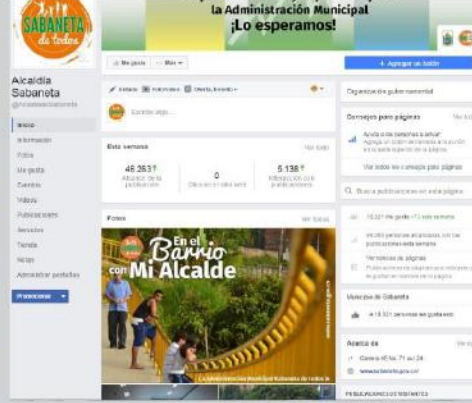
SABANETA de todos

la Administración Municipal
¡Lo esperamos!

Me gusta
Más
Agregar un botón

Alcaldía Sabaneta
@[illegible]

Inicio
Información
Fotos
Me gusta
Eventos
Videos
Publicaciones
Servicios
Tienda
Notas
Administrar pestañas

Promocionar

Estado
Foto/video
Oferta, Evento+

Escribe algo...

Esta semana
Ver todo

46.263
Alcance de la publicación

0
Clics en el sitio web

5.138
Interacción con publicaciones

Fotos
Ver todas

En el Barrio con Mi Alcalde

Organización gubernamental

Consejos para páginas
Ver todo

Ayuda a las personas a actuar
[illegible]

Ver todos los consejos para páginas

Busca publicaciones en esta página

15.321 Me gusta +13 esta semana

46.263 personas alcanzadas con las publicaciones esta semana

Ver notas de páginas

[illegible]

Municipio de Sabaneta

15.321 personas les gusta esto

Acerca de
Ver todo

Carrera 45 No 71 sur 24

www.sabaneta.gov.co

PUBLICACIONES VISITANTES